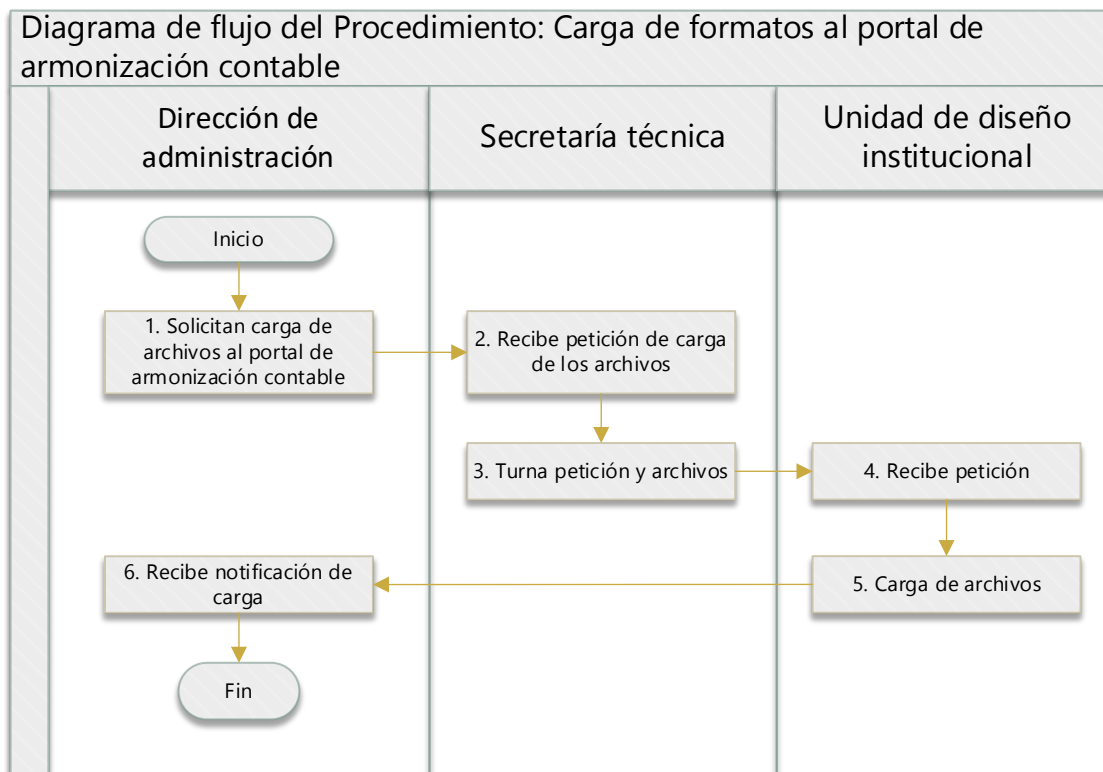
Diagrama de flujo del Procedimiento: Carga de formatos al portal de armonización contable

Dirección de administración

Secretaría técnica

Unidad de diseño institucional

Inicio

1. Solicitan carga de archivos al portal de armonización contable

2. Recibe petición de carga de los archivos

3. Turna petición y archivos

4. Recibe petición

5. Carga de archivos

6. Recibe notificación de carga

Fin